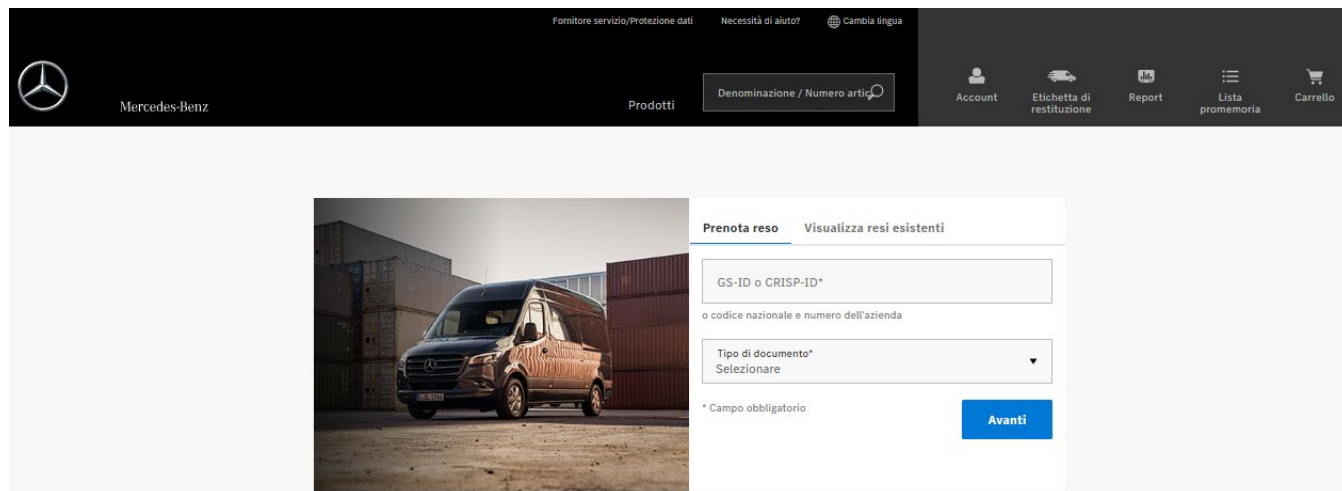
Fornitore servizio/Protezione dati Necessità di aiuto? Cambia lingua

Mercedes-Benz

Prodotti

Denominazione / Numero artic

Account

Etichetta di restituzione

Report

Lista promemoria

Carrello

Prenota reso Visualizza resi esistenti

GS-ID o CRISP-ID*

o codice nazionale e numero dell'azienda

Tipo di documento*
Selezionare

* Campo obbligatorio

Avanti